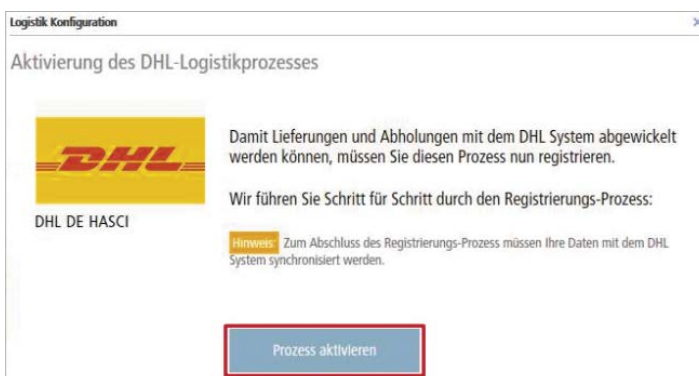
Logistik Konfiguration

×

Aktivierung des DHL-Logistikprozesses

DHL

DHL DE HASCI

Damit Lieferungen und Abholungen mit dem DHL System abgewickelt werden können, müssen Sie diesen Prozess nun registrieren.

Wir führen Sie Schritt für Schritt durch den Registrierungs-Prozess:

Hinweis: Zum Abschluss des Registrierungs-Prozess müssen Ihre Daten mit dem DHL System synchronisiert werden.

Prozess aktivieren